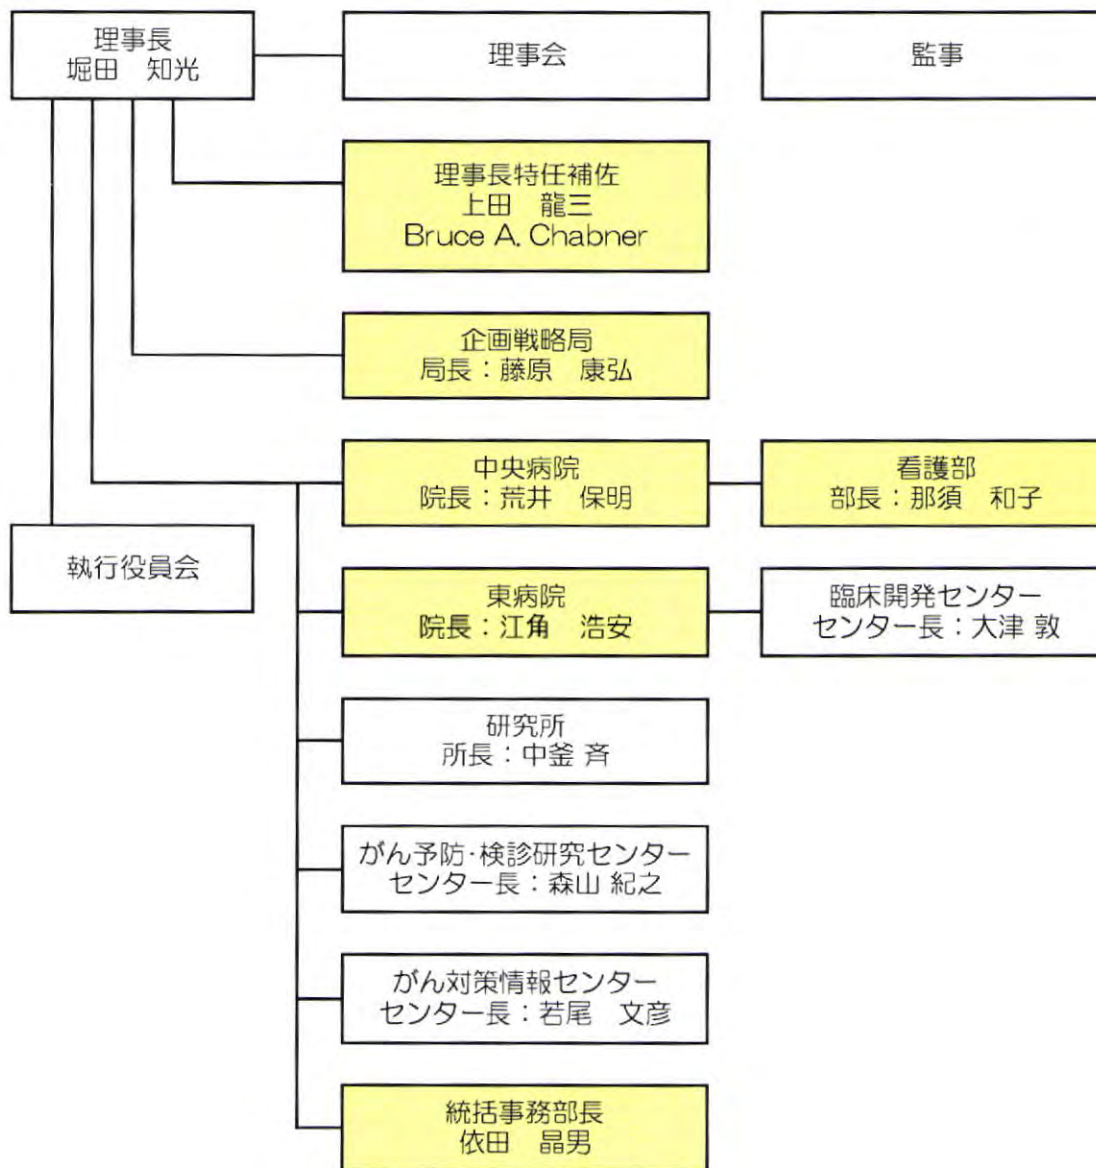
理事長
堀田　知光

理事会

監事

理事長特任補佐
上田　龍三
Bruce A. Chabner

企画戦略局
局長：藤原　康弘

中央病院
院長：荒井　保明

看護部
部長：那須　和子

執行役員会

東病院
院長：江角　浩安

臨床開発センター
センター長：大津 敦

研究所
所長：中釜 斉

がん予防·検診研究センター
センター長：森山 紀之

がん対策情報センター
センター長：若尾　文彦

統括事務部長
依田　晶男